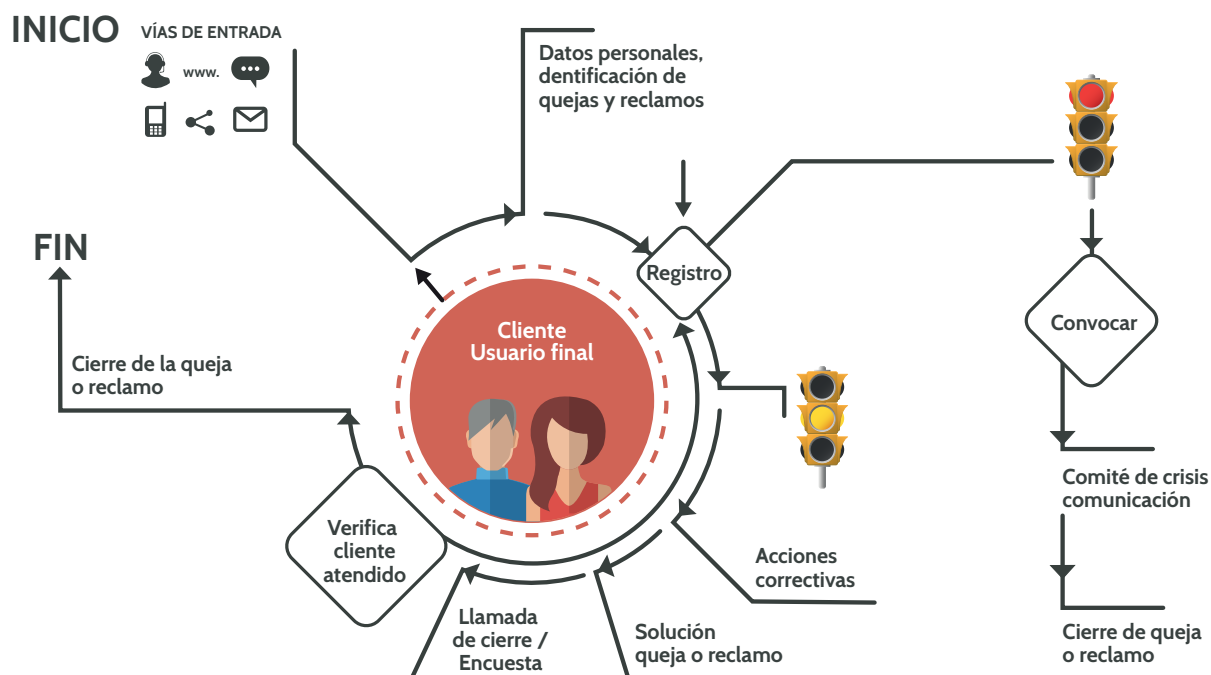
INICIO

VÍAS DE ENTRADA

www.

Datos personales, dentificación de quejas y reclamos

Registro

FIN

Cliente
Usuario final

Convocar

Cierre de la queja o reclamo

Comité de crisis comunicación

Verifica cliente atendido

Acciones correctivas

Llamada de cierre / Encuesta

Solución queja o reclamo

Cierre de queja o reclamo